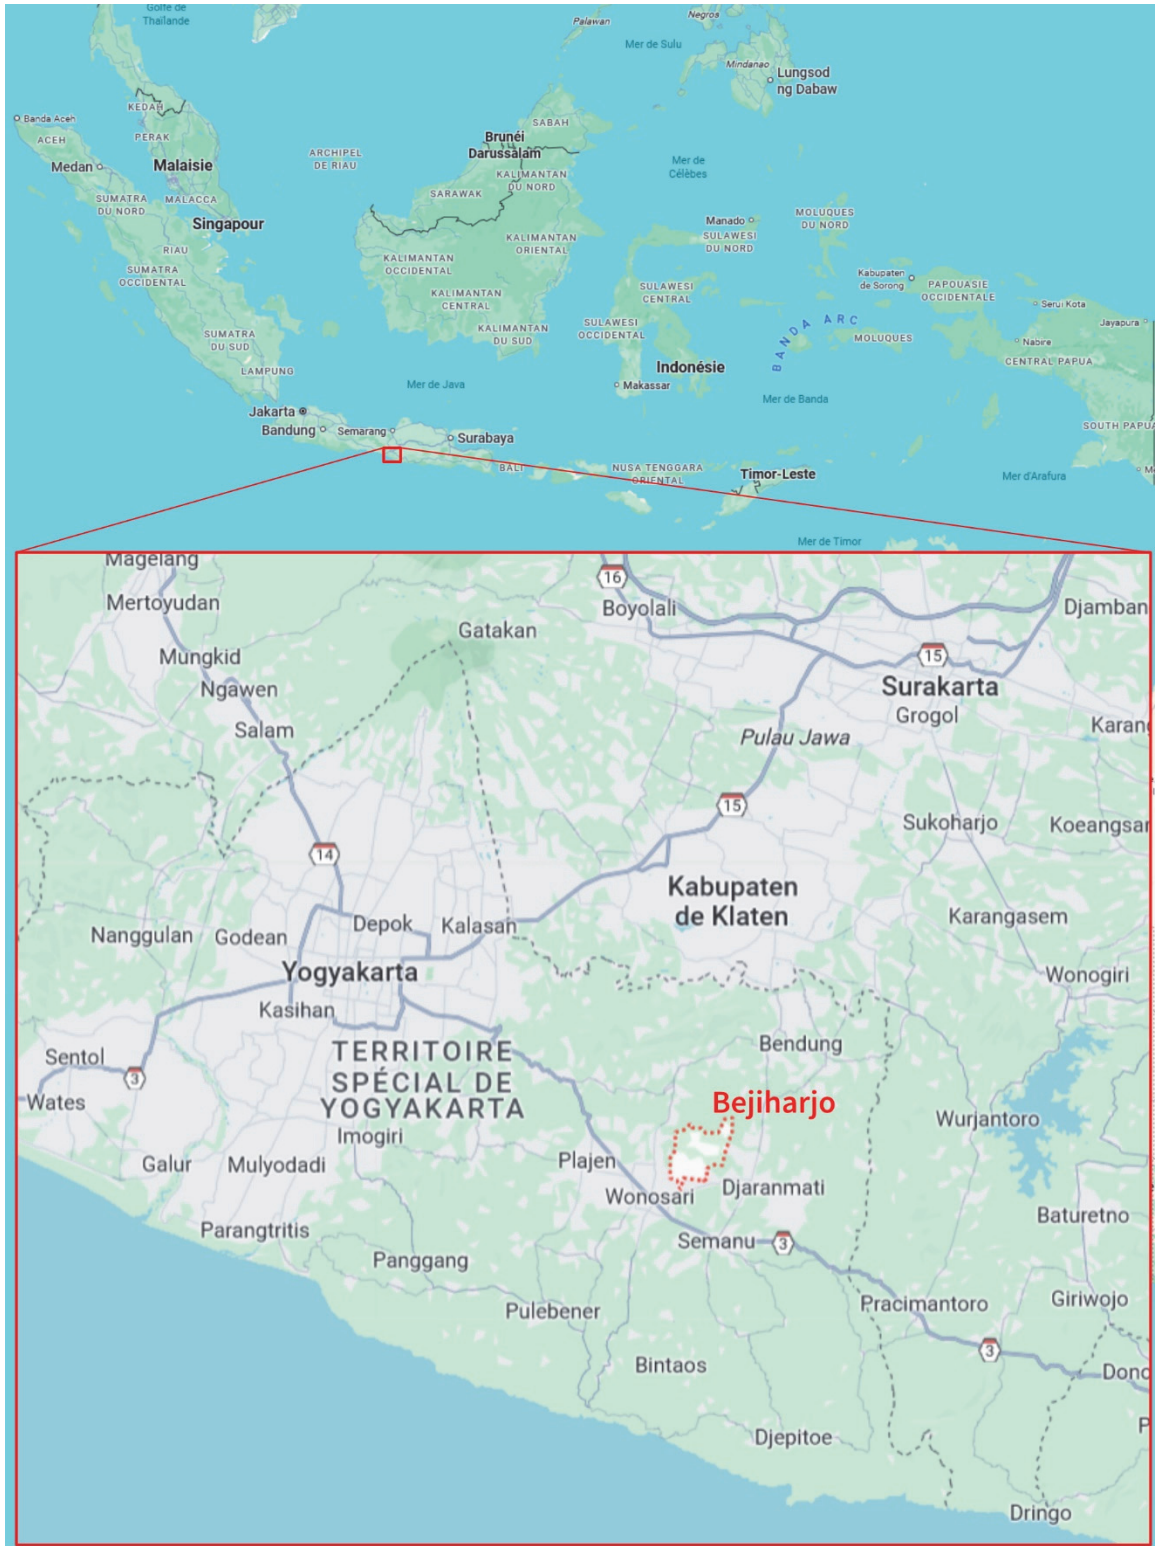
Golfe de Thaïlande
Palawan
Negros
Mer de Sulu
Mindanao
Lungsod ng Dabaw
Banda Aceh
ACEH
KEDAH
PERAK
Medan
Malaisie
ARCHIPEL DE RIAU
SABAH
Brunéi Darussalam
Mer de Célèbes
SUMATRA DU NORD
MALACCA
Singapour
SARAWAK
KALIMANTAN DU NORD
Manado
MOLUQUES DU NORD
RIAU
KALIMANTAN ORIENTAL
SULAWESI DU NORD
SUMATRA OCCIDENTALE
KALIMANTAN OCCIDENTAL
Kabupaten de Sorong
PAPOUASIE OCCIDENTALE
KALIMANTAN CENTRAL
SULAWESI CENTRAL
Serui Kota
SUMATRA DU SUD
KALIMANTAN DU SUD
SULAWESI OCCIDENTAL
BANDA ARC
MOLUQUES
Jayapura
Nabire
LAMPUNG
Mer de Java
Indonésie
Makassar
CENTRAL PAPUA
Jakarta
Bandung
Semarang
Surabaya
Mer de Banda
SOUTH PAPUA
BALI
NUSA TENGGARA ORIENTAL
Timor-Leste
Mer d'Arafura
Mer de Timor
Magelang
Mertoyudan
16
Boyolali
Djamban
Gatakan
Mungkid
Ngawen
15
Surakarta
Grogol
Salam
Karan
Pulau Jawa
15
Sukoharjo
Koeangsar
14
Kabupaten de Klaten
Karangasem
Nanggulan
Godean
Depok
Kalasan
Yogyakarta
Wonogiri
Kasihan
Sentol
3
TERRITOIRE SPÉCIAL DE YOGYAKARTA
Bendung
Wates
Bejiharjo
Wurjantoro
Imogiri
Galur
Mulyodadi
Plajen
Djaranmati
Wonosari
Baturetno
Parangtritis
Semanu
3
Panggang
Pracimantoro
Giriwojo
Pulebener
3
Dono
Bintaos
P
Djepitoe
Dringo